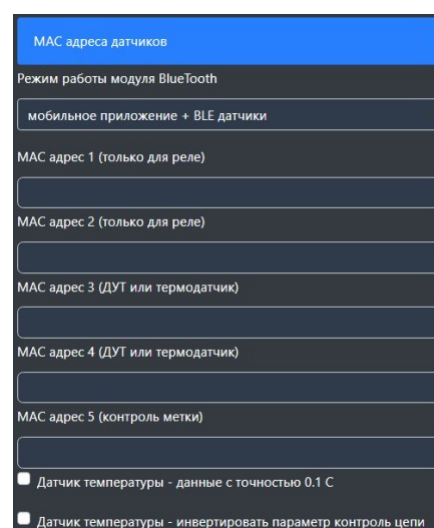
MAC адреса датчиков

Режим работы модуля BlueTooth

мобильное приложение + BLE датчики

MAC адрес 1 (только для реле)

MAC адрес 2 (только для реле)

MAC адрес 3 (ДУТ или термодатчик)

MAC адрес 4 (ДУТ или термодатчик)

MAC адрес 5 (контроль метки)

Датчик температуры - данные с точностью 0.1 С

Датчик температуры - инвертировать параметр контроль цепи